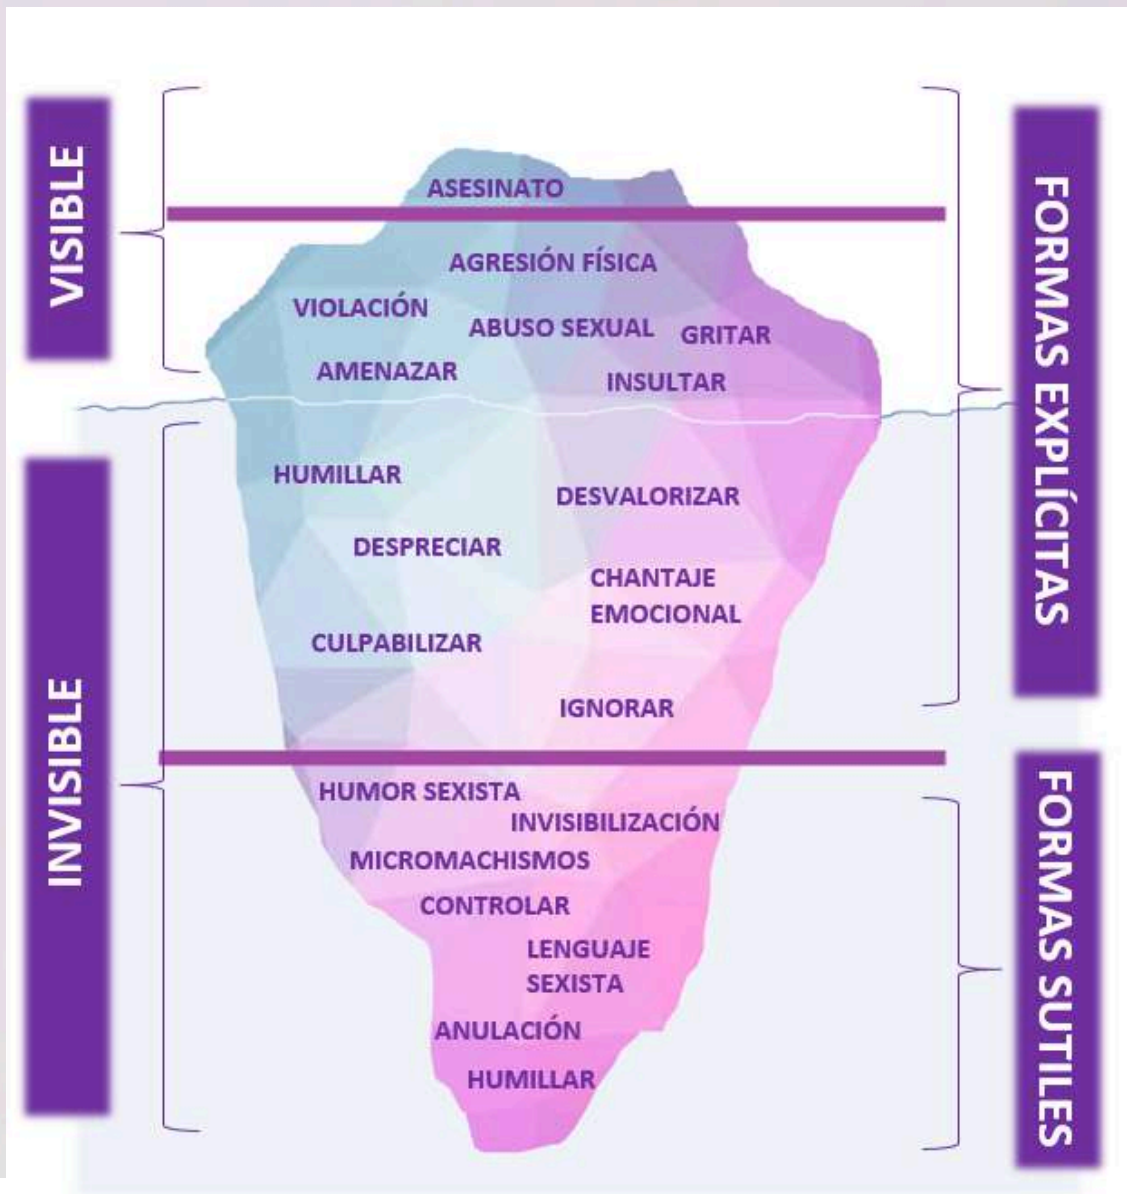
VISIBLE

INVISIBLE

ASESINATO

AGRESIÓN FÍSICA

VIOLACIÓN

ABUSO SEXUAL

GRITAR

AMENAZAR

INSULTAR

HUMILLAR

DESVALORIZAR

DESPRECIAR

CHANTAJE EMOCIONAL

CULPABILIZAR

IGNORAR

HUMOR SEXISTA

INVISIBILIZACIÓN

MICROMACHISMOS

CONTROLAR

LENGUAJE SEXISTA

ANULACIÓN

HUMILLAR

FORMAS EXPLÍCITAS

FORMAS SUTILES